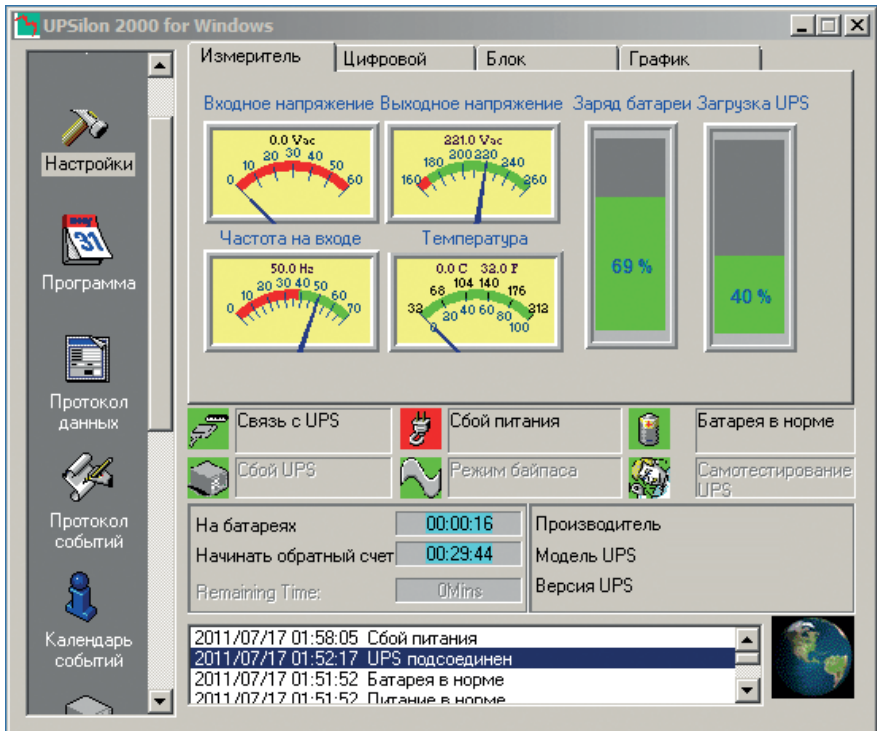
UPSilon 2000 for Windows

Настройки

Программа

Протокол данных

Протокол событий

Календарь событий

Измеритель | Цифровой | Блок | График

Входное напряжение

0.0 Vac
0 10 20 30 40 50 60

Выходное напряжение

221.0 Vac
160 180 200 220 240 260

Заряд батареи

69 %

Загрузка UPS

40 %

Частота на входе

50.0 Hz
0 10 20 30 40 50 60 70

Температура

0.0 C 32.0 F
32 68 104 140 176 212
0 20 40 60 80 100

Связь с UPS

Сбой питания

Батарея в норме

Сбой UPS

Режим байпаса

Самотестирование UPS

На батареях 00:00:16

Начинать обратный счет 00:29:44

Remaining Time: 0Mins

Производитель

Модель UPS

Версия UPS

2011/07/17 01:58:05 Сбой питания
2011/07/17 01:52:17 UPS подсоединен
2011/07/17 01:51:52 Батарея в норме
2011/07/17 01:51:52 Питание в норме